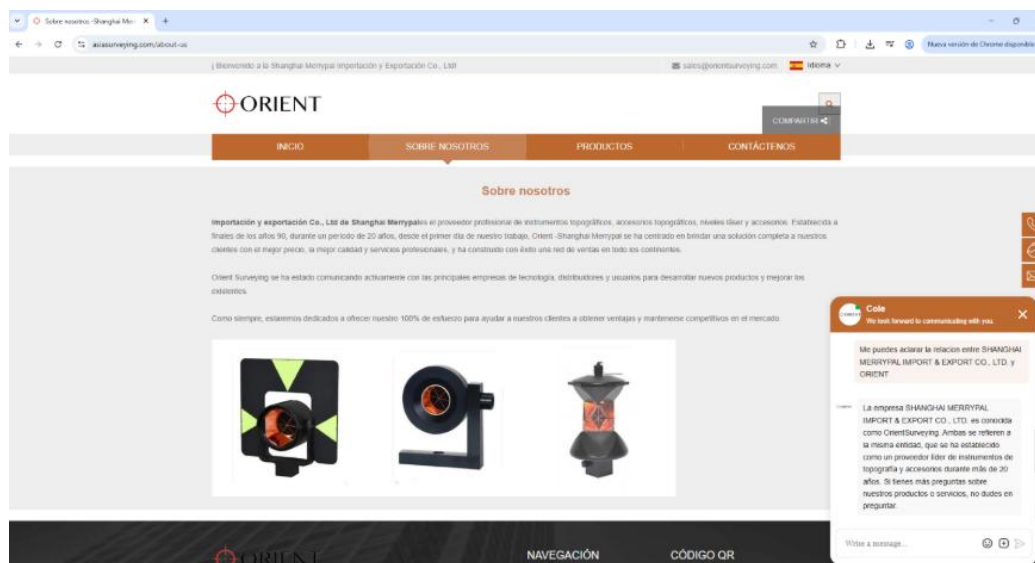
Sobre nosotros -Shanghai Me... ×

asiasurveying.com/about-us

Nueva versión de Chrome disponible

¡Bienvenido a la Shanghai Merrypal Importación y Exportación Co., Ltd!

sales@orientsurveying.com Idioma

ORIENT

COMPARTIR

INICIO

SOBRE NOSOTROS

PRODUCTOS

CONTÁCTENOS

Sobre nosotros

Importación y exportación Co., Ltd de Shanghai Merrypal es el proveedor profesional de instrumentos topográficos, accesorios topográficos, niveles láser y accesorios. Establecida a finales de los años 90, durante un periodo de 20 años, desde el primer día de nuestro trabajo, Orient -Shanghai Merrypal se ha centrado en brindar una solución completa a nuestros clientes con el mejor precio, la mejor calidad y servicios profesionales, y ha construido con éxito una red de ventas en todo los continentes.

Orient Surveying se ha estado comunicando activamente con las principales empresas de tecnología, distribuidores y usuarios para desarrollar nuevos productos y mejorar los existentes.

Como siempre, estaremos dedicados a ofrecer nuestro 100% de esfuerzo para ayudar a nuestros clientes a obtener ventajas y mantenerse competitivos en el mercado.

Cole
We look forward to communicating with you.

Me puedes aclarar la relacion entre SHANGHAI MERRYPAL IMPORT & EXPORT CO., LTD. y ORIENT

La empresa SHANGHAI MERRYPAL IMPORT & EXPORT CO., LTD. es conocida como OrientSurveying. Ambas se refieren a la misma entidad, que se ha establecido como un proveedor líder de instrumentos de topografía y accesorios durante más de 20 años. Si tienes más preguntas sobre nuestros productos o servicios, no dudes en preguntar.

Write a message...

ORIENT

NAVEGACIÓN

CÓDIGO QR